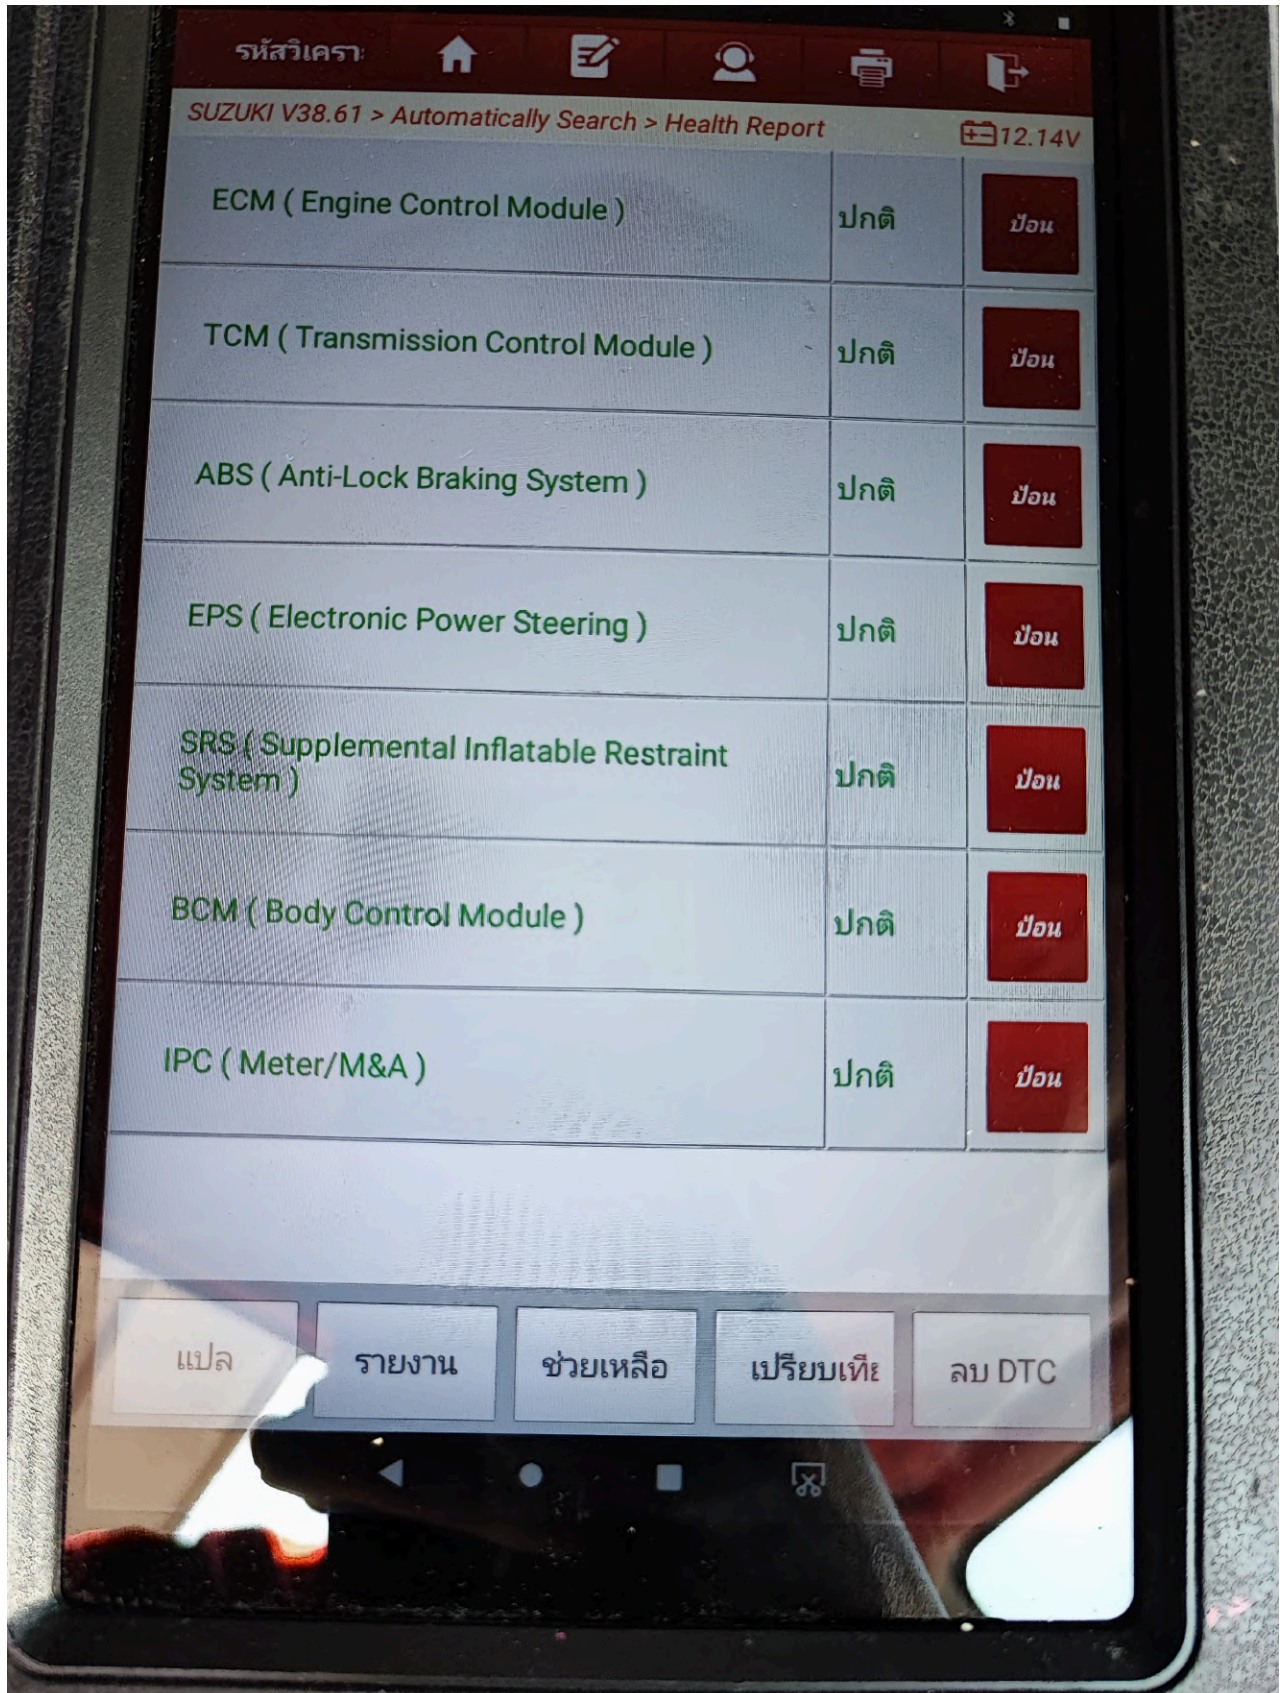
รหัสวิเครา:

SUZUKI V38.61 > Automatically Search > Health Report 12.14V

| | | |
|---|---|---|
| ECM ( Engine Control Module ) | ปกติ | ป้อน |
| TCM ( Transmission Control Module ) | ปกติ | ป้อน |
| ABS ( Anti-Lock Braking System ) | ปกติ | ป้อน |
| EPS ( Electronic Power Steering ) | ปกติ | ป้อน |
| SRS ( Supplemental Inflatable Restraint System ) | ปกติ | ป้อน |
| BCM ( Body Control Module ) | ปกติ | ป้อน |
| IPC ( Meter/M&A ) | ปกติ | ป้อน |

แปล รายงาน ช่วยเหลือ เปรียบเทีย ลบ DTC